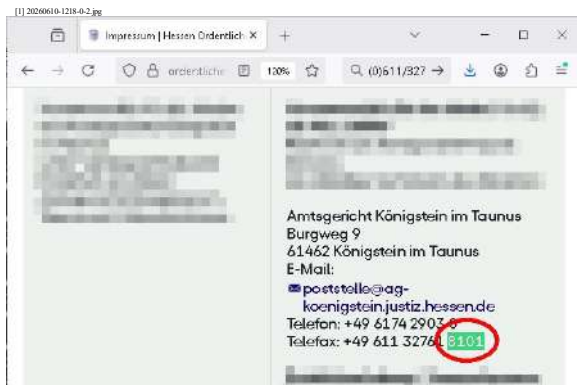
[1] 20260610-1218-0-2.jpg

Impressum | Hessen Ordentlich ×

ordentliche

120%

(0)611/327 →

Amtsgericht Königstein im Taunus
Burgweg 9
61462 Königstein im Taunus
E-Mail:
poststelle@ag-koenigstein.justiz.hessen.de
Telefon: +49 6174 2903 0
Telefax: +49 611 32761 8101